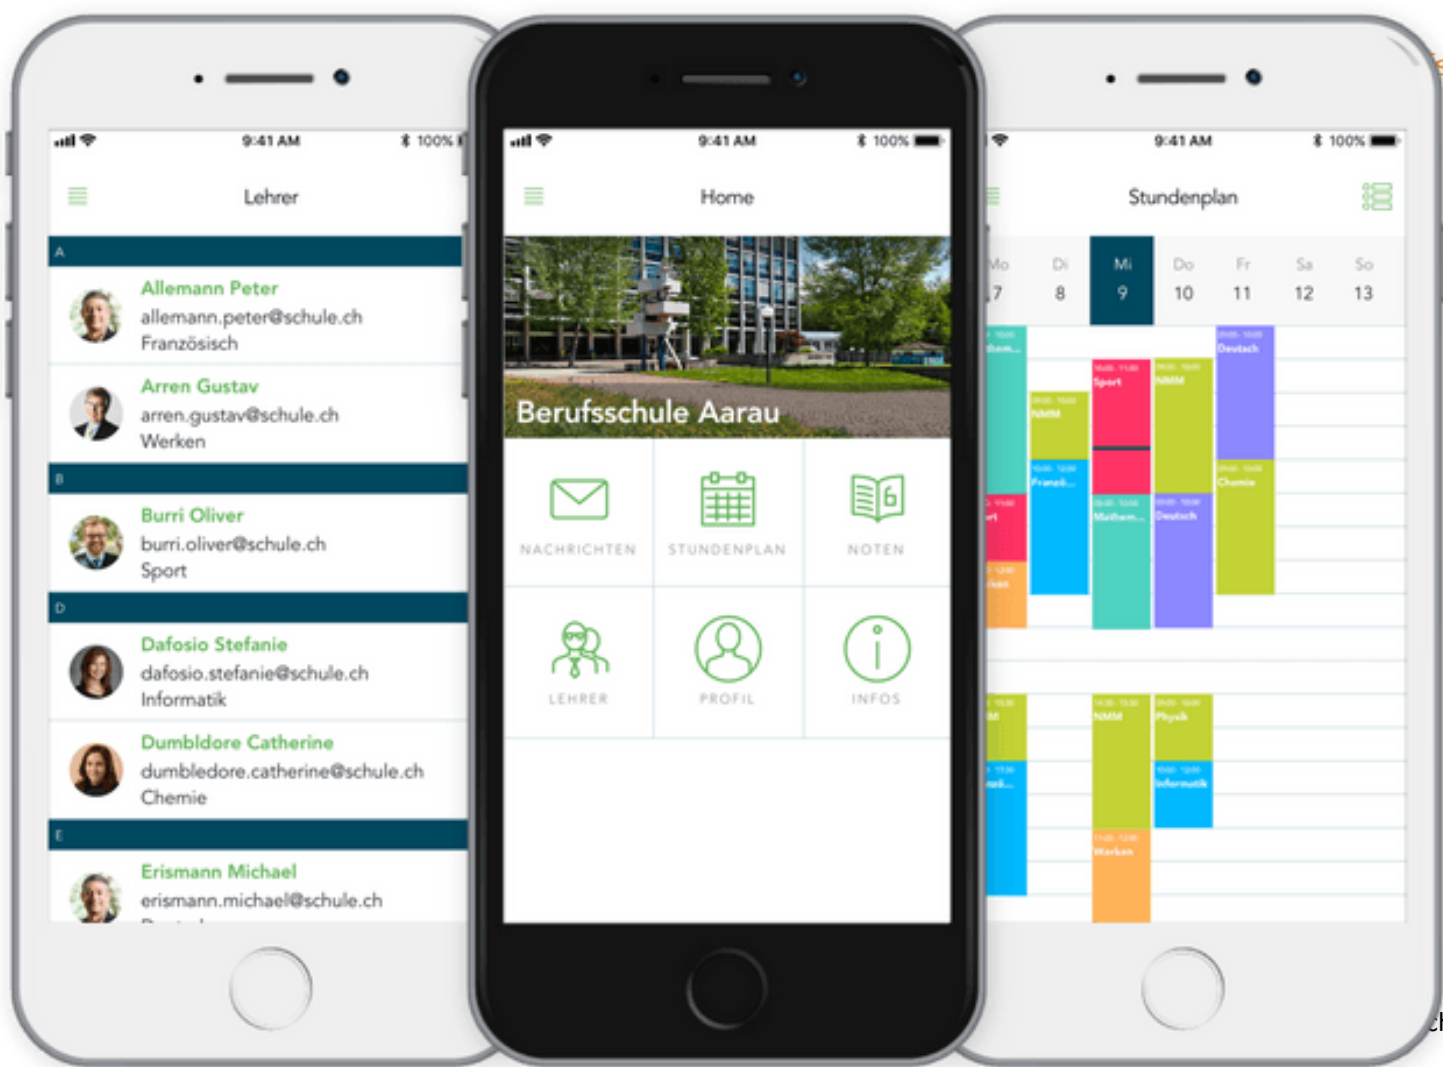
9:41 AM 100%

Lehrer

A

Allemann Peter
allemann.peter@schule.ch
Französisch

Arren Gustav
arren.gustav@schule.ch
Werken

B

Burri Oliver
burri.oliver@schule.ch
Sport

D

Dafosio Stefanie
dafosio.stefanie@schule.ch
Informatik

Dumbldore Catherine
dumbledore.catherine@schule.ch
Chemie

E

Erismann Michael
erismann.michael@schule.ch

9:41 AM 100%

Home

Berufsschule Aarau

NACHRICHTEN
STUNDENPLAN
NOTEN
LEHRER
PROFIL
INFOS

9:41 AM 100%

Stundenplan

| Mo | Di | Mi | Do | Fr | Sa | So |
|---|---|---|---|---|---|---|
| 7 | 8 | 9 | 10 | 11 | 12 | 13 |

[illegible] NMM Sport NMM Deutsch Franzö... Mathem... Deutsch Chemie NMM Physik Informatik Werken